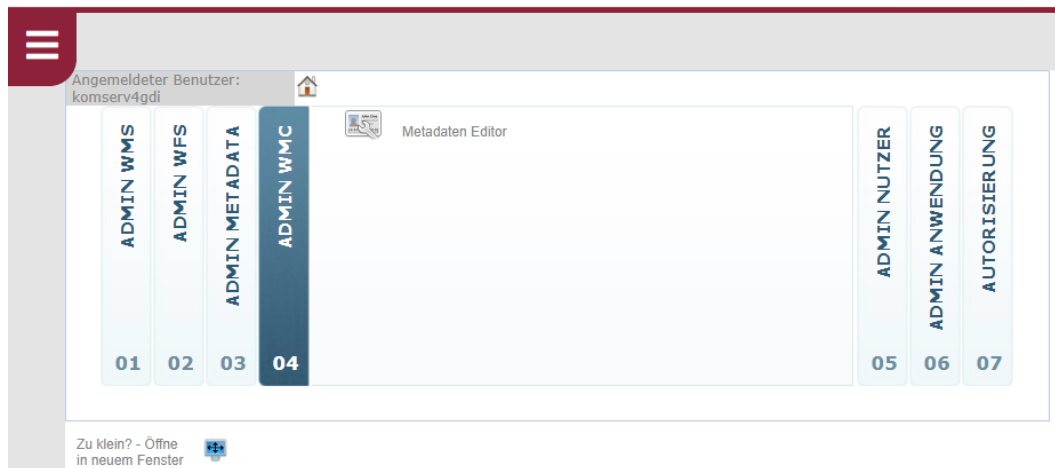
Angemeldeter Benutzer:
komserv4gdi

ADMIN WMS
01

ADMIN WFS
02

ADMIN METADATA
03

ADMIN WMC
04

Metadaten Editor

ADMIN NUTZER
05

ADMIN ANWENDUNG
06

AUTORISIERUNG
07

Zu klein? - Öffne in neuem Fenster